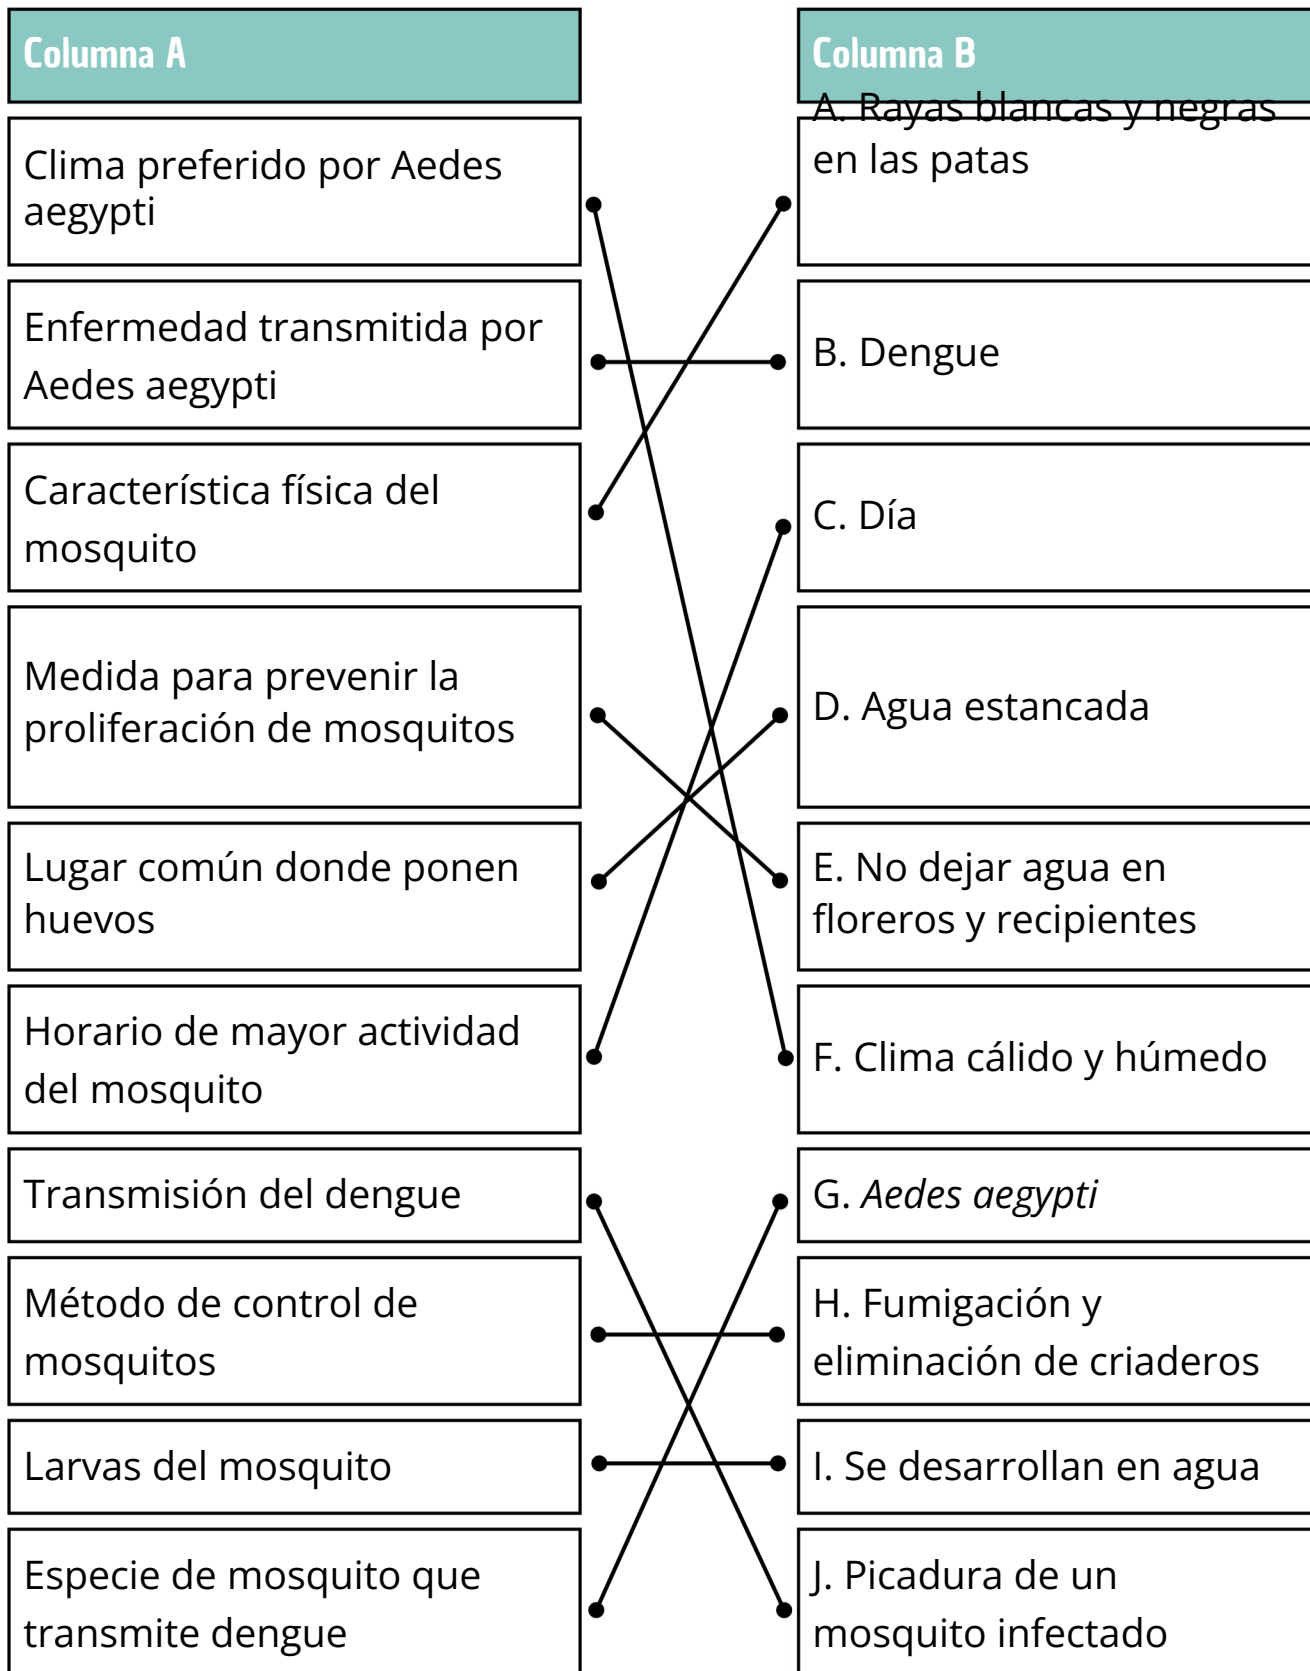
| Columna A | Columna B |
|---|---|
| Clima preferido por Aedes aegypti | A. Rayas blancas y negras en las patas |
| Enfermedad transmitida por Aedes aegypti | B. Dengue |
| Característica física del mosquito | C. Día |
| Medida para prevenir la proliferación de mosquitos | D. Agua estancada |
| Lugar común donde ponen huevos | E. No dejar agua en floreros y recipientes |
| Horario de mayor actividad del mosquito | F. Clima cálido y húmedo |
| Transmisión del dengue | G. *Aedes aegypti* |
| Método de control de mosquitos | H. Fumigación y eliminación de criaderos |
| Larvas del mosquito | I. Se desarrollan en agua |
| Especie de mosquito que transmite dengue | J. Picadura de un mosquito infectado |